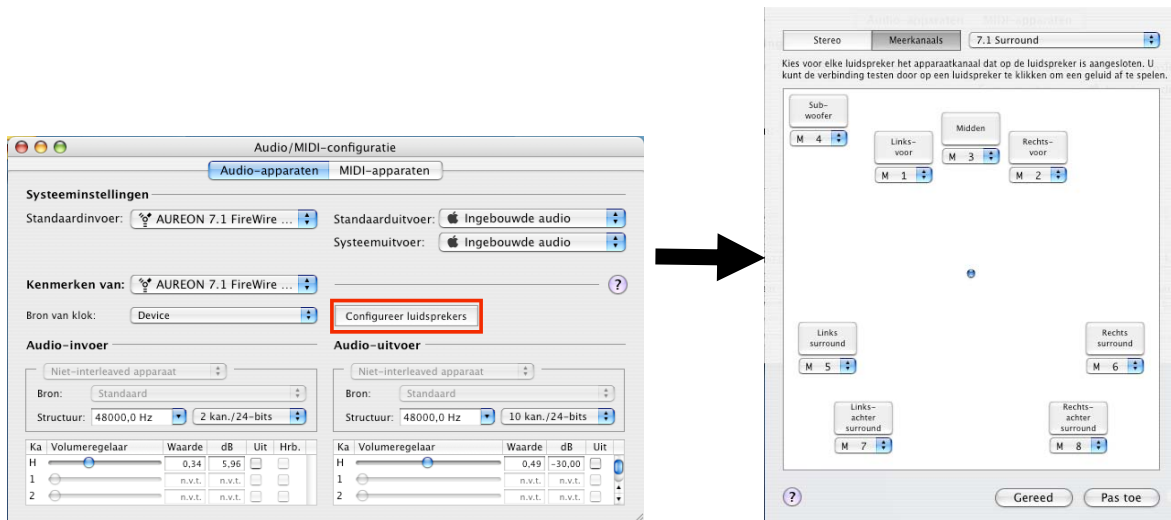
Audio/MIDI-configuratie

Audio-apparaten MIDI-apparaten

Systeeminstellingen

Standaardinvoer: AUREON 7.1 FireWire ...

Standaarduitvoer: Ingebouwde audio

Systeemuitvoer: Ingebouwde audio

Kenmerken van: AUREON 7.1 FireWire ...

?

Bron van klok: Device

Configureer luidsprekers

Audio-invoer

Niet-interleaved apparaat

Bron: Standaard

Structuur: 48000,0 Hz 2 kan./24-bits

| Ka | Volumeregelaar | Waarde | dB | Uit | Hrb. |
|---|---|---|---|---|---|
| H | | 0,34 | 5,96 | | |
| 1 | | n.v.t. | n.v.t. | | |
| 2 | | n.v.t. | n.v.t. | | |

Audio-uitvoer

Niet-interleaved apparaat

Bron: Standaard

Structuur: 48000,0 Hz 10 kan./24-bits

| Ka | Volumeregelaar | Waarde | dB | Uit |
|---|---|---|---|---|
| H | | 0,49 | -30,00 | |
| 1 | | n.v.t. | n.v.t. | |
| 2 | | n.v.t. | n.v.t. | |

Audio-apparaten MIDI-apparaten

Stereo Meerkanaals 7.1 Surround

Kies voor elke luidspreker het apparaatkanaal dat op de luidspreker is aangesloten. U kunt de verbinding testen door op een luidspreker te klikken om een geluid af te spelen.

Sub-woofer
M 4

Links-voor
M 1

Midden
M 3

Rechts-voor
M 2

Links surround
M 5

Rechts surround
M 6

Links-achter surround
M 7

Rechts-achter surround
M 8

?

Gereed

Pas toe